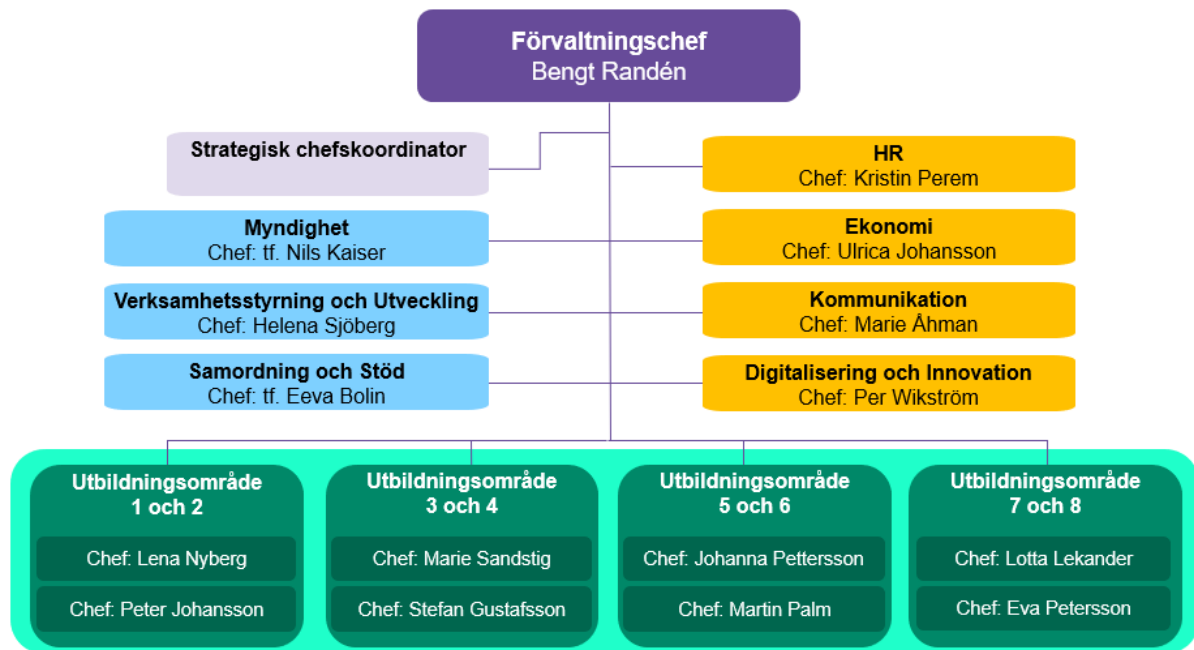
Förvaltningschef
Bengt Randén

Strategisk chefskoordinator

HR
Chef: Kristin Perem

Myndighet
Chef: tf. Nils Kaiser

Ekonomi
Chef: Ulrica Johansson

Verksamhetsstyrning och Utveckling
Chef: Helena Sjöberg

Kommunikation
Chef: Marie Åhman

Samordning och Stöd
Chef: tf. Eeva Bolin

Digitalisering och Innovation
Chef: Per Wikström

Utbildningsområde 1 och 2
Chef: Lena Nyberg
Chef: Peter Johansson

Utbildningsområde 3 och 4
Chef: Marie Sandstig
Chef: Stefan Gustafsson

Utbildningsområde 5 och 6
Chef: Johanna Pettersson
Chef: Martin Palm

Utbildningsområde 7 och 8
Chef: Lotta Lekander
Chef: Eva Petersson